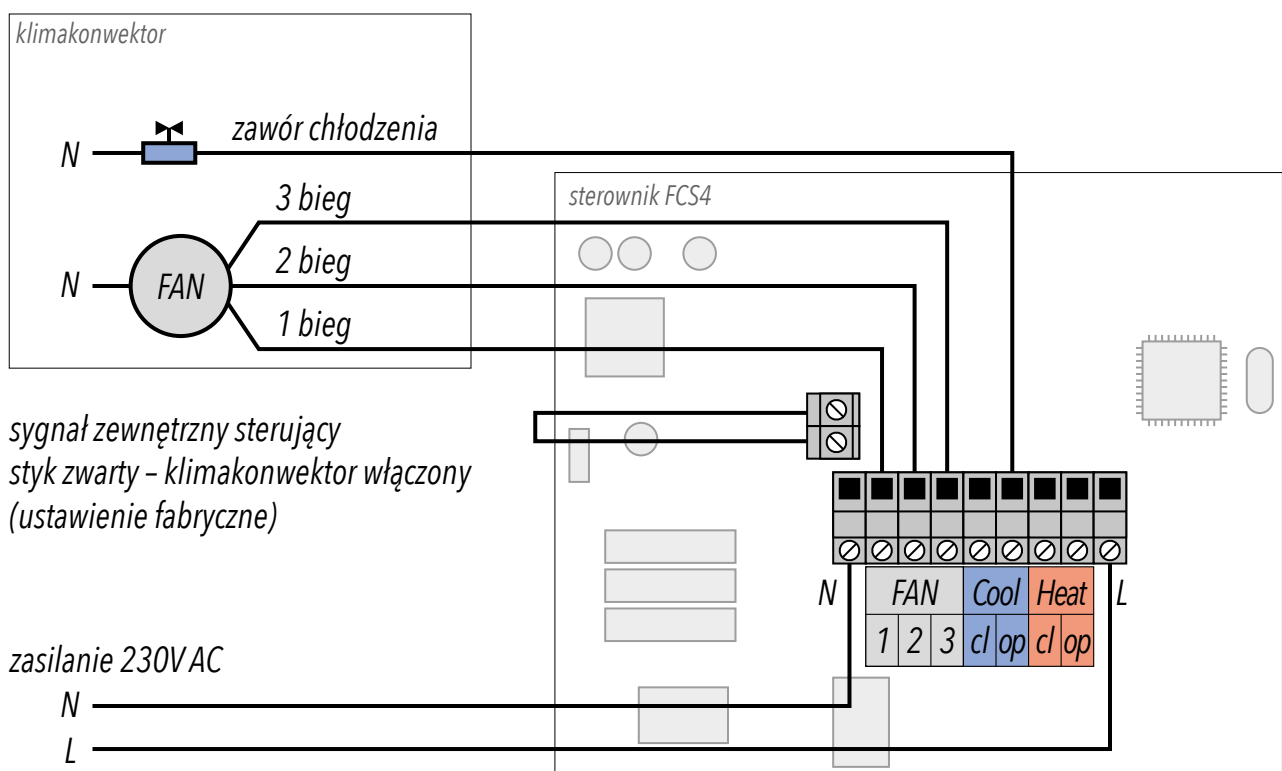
klimakonwektor

zawór chłodzenia

N

3 bieg

2 bieg

N

FAN

1 bieg

sterownik FCS4

sygnał zewnętrzny sterujący
styk zwarty – klimakonwektor włączony
(ustawienie fabryczne)

N

| FAN | | | Cool | | Heat | |
|---|---|---|---|---|---|---|
| 1 | 2 | 3 | cl | op | cl | op |

L

zasilanie 230V AC

N

L